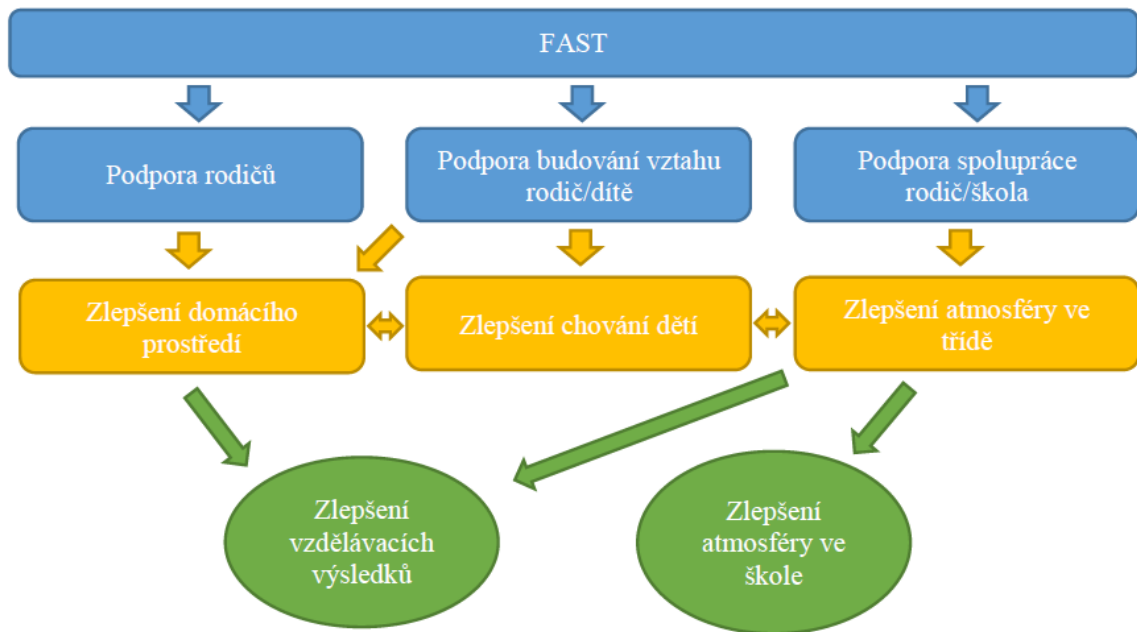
FAST

Podpora rodičů

Podpora budování vztahu rodič/dítě

Podpora spolupráce rodič/škola

Zlepšení domácího prostředí

Zlepšení chování dětí

Zlepšení atmosféry ve třídě

Zlepšení vzdělávacích výsledků

Zlepšení atmosféry ve škole